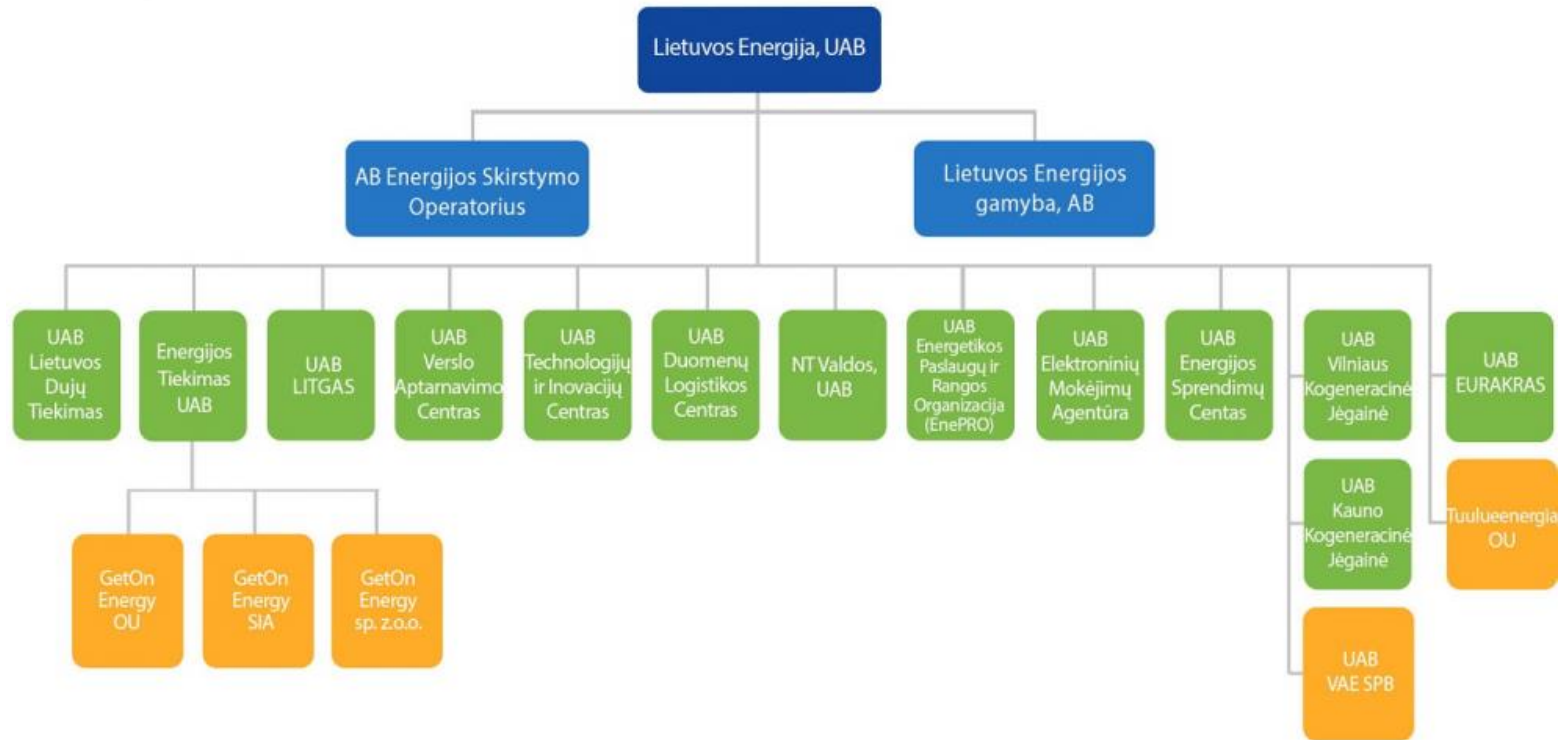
Lietuvos Energija, UAB

AB Energijos Skirstymo Operatorius

Lietuvos Energijos gamyba, AB

UAB Lietuvos Dujų Tiekimas

Energijos Tiekimas UAB

UAB LITGAS

UAB Verslo Aptarnavimo Centras

UAB Technologijų ir Inovacijų Centras

UAB Duomenų Logistikos Centras

NT Valdos, UAB

UAB Energetikos Paslaugų ir Rangos Organizacija (EnePRO)

UAB Elektroninių Mokėjimų Agentūra

UAB Energijos Sprendimų Centas

UAB Vilniaus Kogeneracinė Jėgainė

UAB EURAKRAS

GetOn Energy OU

GetOn Energy SIA

GetOn Energy sp. z.o.o.

UAB Kauno Kogeneracinė Jėgainė

Tuulueenergia OU

UAB VAE SPB